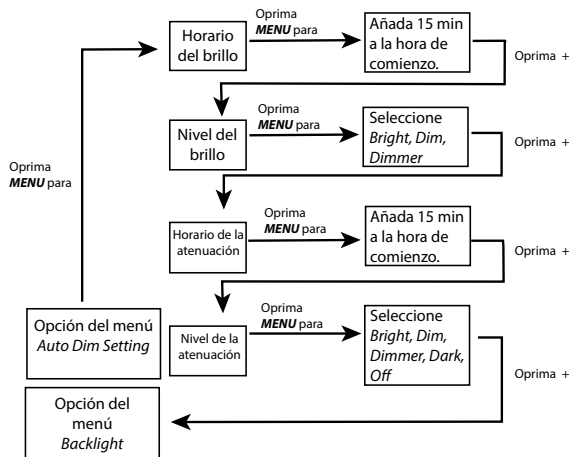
Horario del brillo

Oprima
*MENU* para

Añada 15 min a la hora de comienzo.

Oprima +

Nivel del brillo

Oprima
*MENU* para

Seleccione
*Bright, Dim, Dimmer*

Oprima +

Oprima
*MENU* para

Horario de la atenuación

Oprima
*MENU* para

Añada 15 min a la hora de comienzo.

Oprima +

Opción del menú
*Auto Dim Setting*

Nivel de la atenuación

Oprima
*MENU* para

Seleccione
*Bright, Dim, Dimmer, Dark, Off*

Oprima +

Opción del menú
*Backlight*